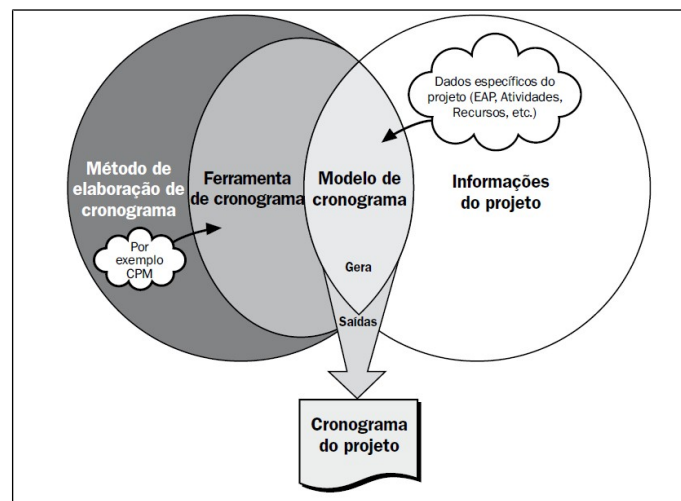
Dados específicos do projeto (EAP, Atividades, Recursos, etc.)

Método de elaboração de cronograma

Ferramenta de cronograma

Modelo de cronograma

Informações do projeto

Por exemplo CPM

Gera

Saídas

Cronograma do projeto